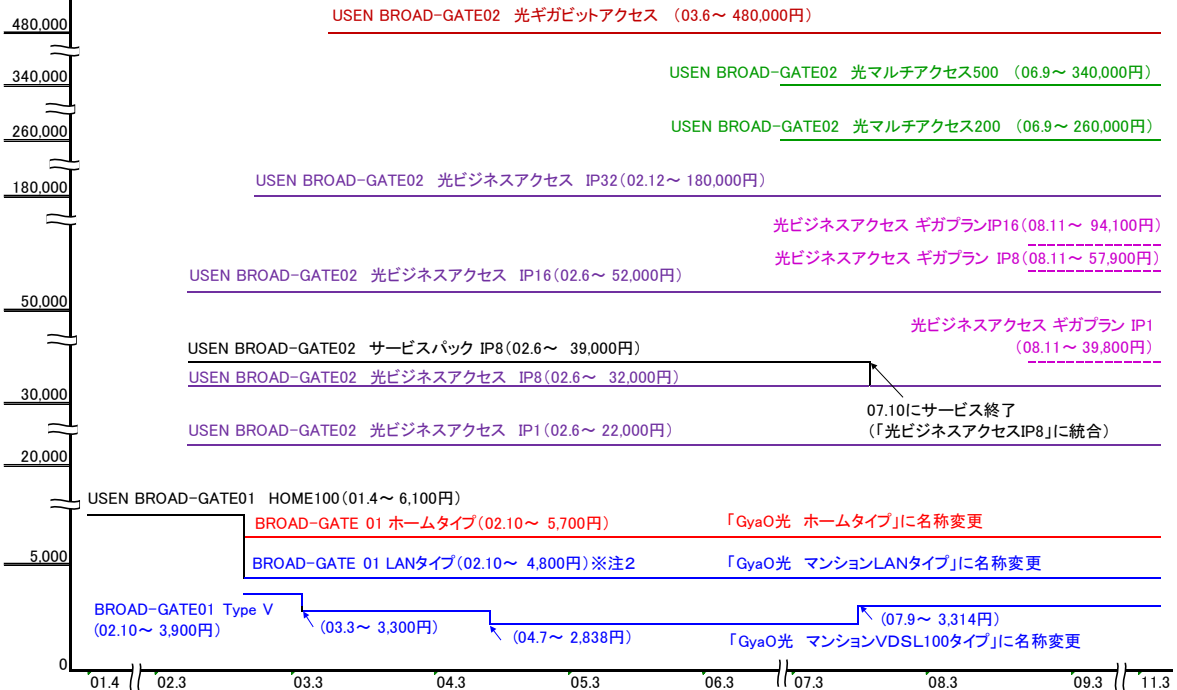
480,000

USEN BROAD-GATE02 光ギガビットアクセス (03.6～ 480,000円)

340,000

USEN BROAD-GATE02 光マルチアクセス500 (06.9～ 340,000円)

260,000

USEN BROAD-GATE02 光マルチアクセス200 (06.9～ 260,000円)

180,000

USEN BROAD-GATE02 光ビジネスアクセス IP32(02.12～ 180,000円)

光ビジネスアクセス ギガプランIP16(08.11～ 94,100円)

光ビジネスアクセス ギガプラン IP8(08.11～ 57,900円)

USEN BROAD-GATE02 光ビジネスアクセス IP16(02.6～ 52,000円)

50,000

光ビジネスアクセス ギガプラン IP1 (08.11～ 39,800円)

USEN BROAD-GATE02 サービスパック IP8(02.6～ 39,000円)

USEN BROAD-GATE02 光ビジネスアクセス IP8(02.6～ 32,000円)

30,000

07.10にサービス終了 (「光ビジネスアクセスIP8」に統合)

USEN BROAD-GATE02 光ビジネスアクセス IP1(02.6～ 22,000円)

20,000

USEN BROAD-GATE01 HOME100(01.4～ 6,100円)

BROAD-GATE 01 ホームタイプ(02.10～ 5,700円)

「GyaO光 ホームタイプ」に名称変更

5,000

BROAD-GATE 01 LANタイプ(02.10～ 4,800円)※注2

「GyaO光 マンションLANタイプ」に名称変更

BROAD-GATE01 Type V (02.10～ 3,900円)

(03.3～ 3,300円)

(04.7～ 2,838円)

(07.9～ 3,314円)

「GyaO光 マンションVDSL100タイプ」に名称変更

0

01.4 02.3 03.3 04.3 05.3 06.3 07.3 08.3 09.3 11.3